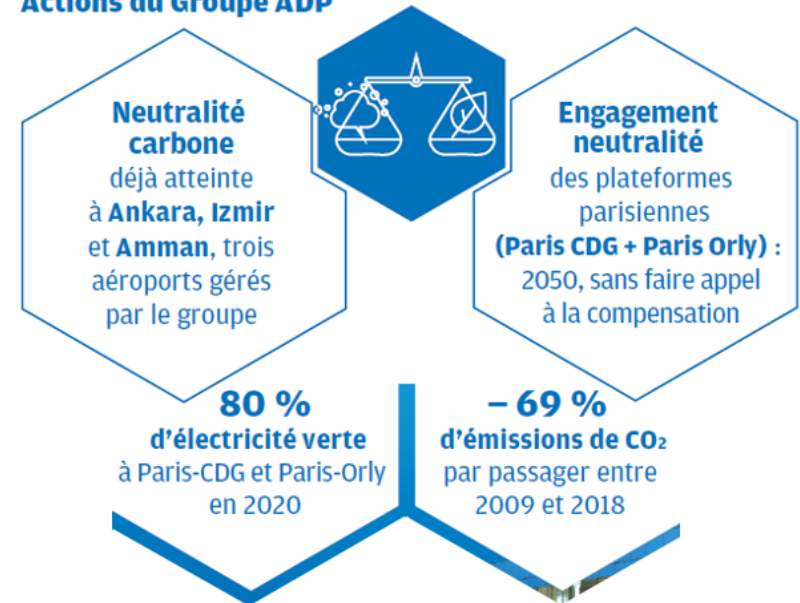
Actions du Groupe ADP

Neutralité carbone déjà atteinte à Ankara, Izmir et Amman, trois aéroports gérés par le groupe

Engagement neutralité des plateformes parisiennes (Paris CDG + Paris Orly) : 2050, sans faire appel à la compensation

80 %
d'électricité verte à Paris-CDG et Paris-Orly en 2020

– 69 %
d'émissions de $CO_2$ par passager entre 2009 et 2018